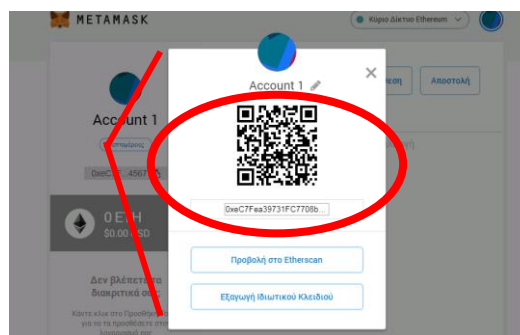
METAMASK

Κύριο Δίκτυο Ethereum

Account 1

Account 1

0xeC7Fea39731FC7708b...

Προβολή στο Etherscan

Εξαγωγή Ιδιωτικού Κλειδιού

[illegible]εση

Αποστολή

0xeC7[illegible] 4567

0 ETH

$0.00 USD

Δεν βλέπετε τα διακριτικά σα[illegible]

Κάντε κλικ στο Προσθήκ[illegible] για να τα προσθέσετε στο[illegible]